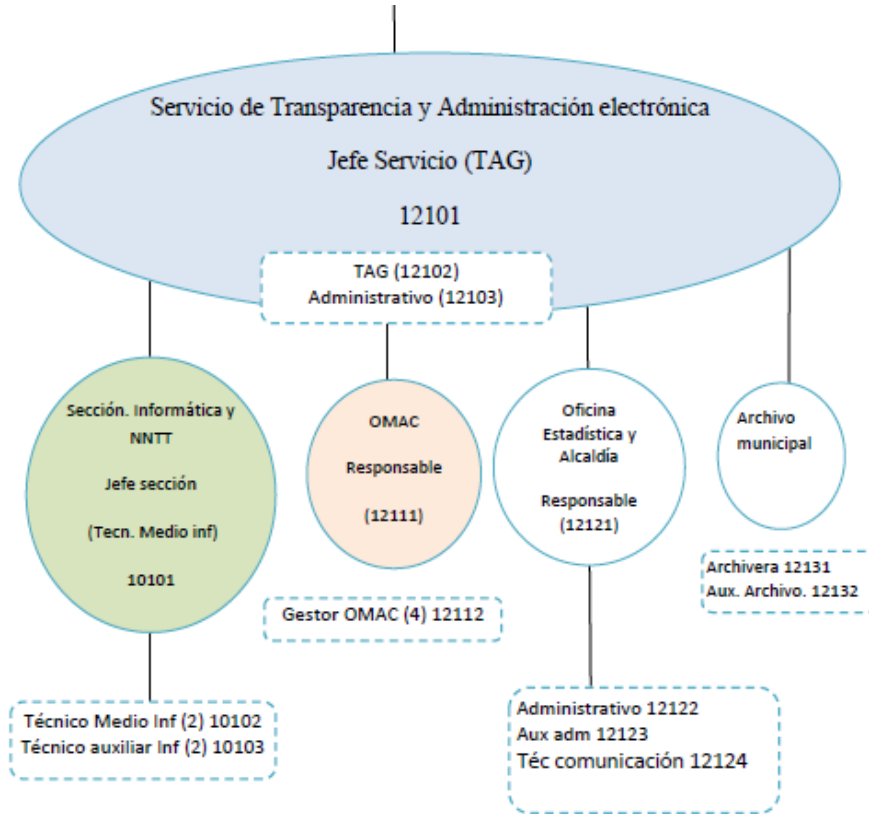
Servicio de Transparencia y Administración electrónica

Jefe Servicio (TAG)

12101

TAG (12102)
Administrativo (12103)

Sección. Informática y NNTT

Jefe sección

(Tecn. Medio inf)

10101

OMAC

Responsable

(12111)

Oficina Estadística y Alcaldía

Responsable

(12121)

Archivo municipal

Archivera 12131
Aux. Archivo. 12132

Gestor OMAC (4) 12112

Técnico Medio Inf (2) 10102
Técnico auxiliar Inf (2) 10103

Administrativo 12122
Aux adm 12123
Téc comunicación 12124